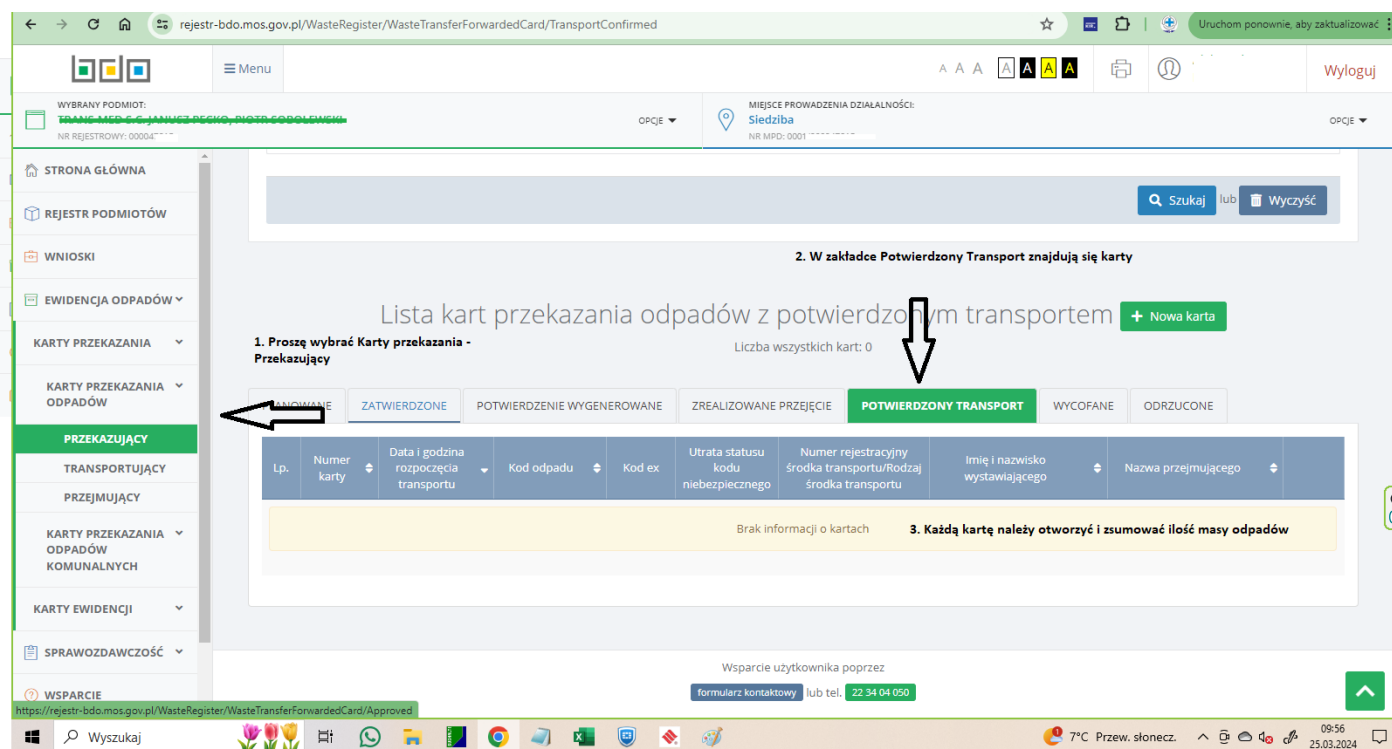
rejestr-bdo.mos.gov.pl/WasteRegister/WasteTransferForwardedCard/TransportConfirmed

Uruchom ponownie, aby zaktualizować

bdo

≡ Menu

A A A A A A A

Wyloguj

WYBRANY PODMIOT:
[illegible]
NR REJESTROWY: 00004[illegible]

OPCJE

MIEJSCE PROWADZENIA DZIAŁALNOŚCI:
Siedziba
NR MPD: 0001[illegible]

OPCJE

STRONA GŁÓWNA
REJESTR PODMIOTÓW
WNIOSKI
EWIDENCJA ODPADÓW
KARTY PRZEKAZANIA
KARTY PRZEKAZANIA ODPADÓW
PRZEKAZUJĄCY
TRANSPORTUJĄCY
PRZEJMUJĄCY
KARTY PRZEKAZANIA ODPADÓW KOMUNALNYCH
KARTY EWIDENCJI
SPRAWOZDAWCZOŚĆ
WSPARCIE

Szukaj lub Wyczyść

2. W zakładce Potwierdzony Transport znajdują się karty

Lista kart przekazania odpadów z potwierdzonym transportem

Nowa karta

1. Proszę wybrać Karty przekazania - Przekazujący

Liczba wszystkich kart: 0

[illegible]ANOWANE | ZATWIERDZONE | POTWIERDZENIE WYGENEROWANE | ZREALIZOWANE PRZEJĘCIE | POTWIERDZONY TRANSPORT | WYCOFANE | ODRZUCONE

| Lp. | Numer karty | Data i godzina rozpoczęcia transportu | Kod odpadu | Kod ex | Utrata statusu kodu niebezpiecznego | Numer rejestracyjny środka transportu/Rodzaj środka transportu | Imię i nazwisko wystawiającego | Nazwa przejmującego |
|---|---|---|---|---|---|---|---|---|

Brak informacji o kartach

3. Każdą kartę należy otworzyć i zsumować ilość masy odpadów

Wsparcie użytkownika poprzez
formularz kontaktowy lub tel. 22 34 04 050

https://rejestr-bdo.mos.gov.pl/WasteRegister/WasteTransferForwardedCard/Approved

Wyszukaj

7°C Przew. słonecz.

09:56
25.03.2024